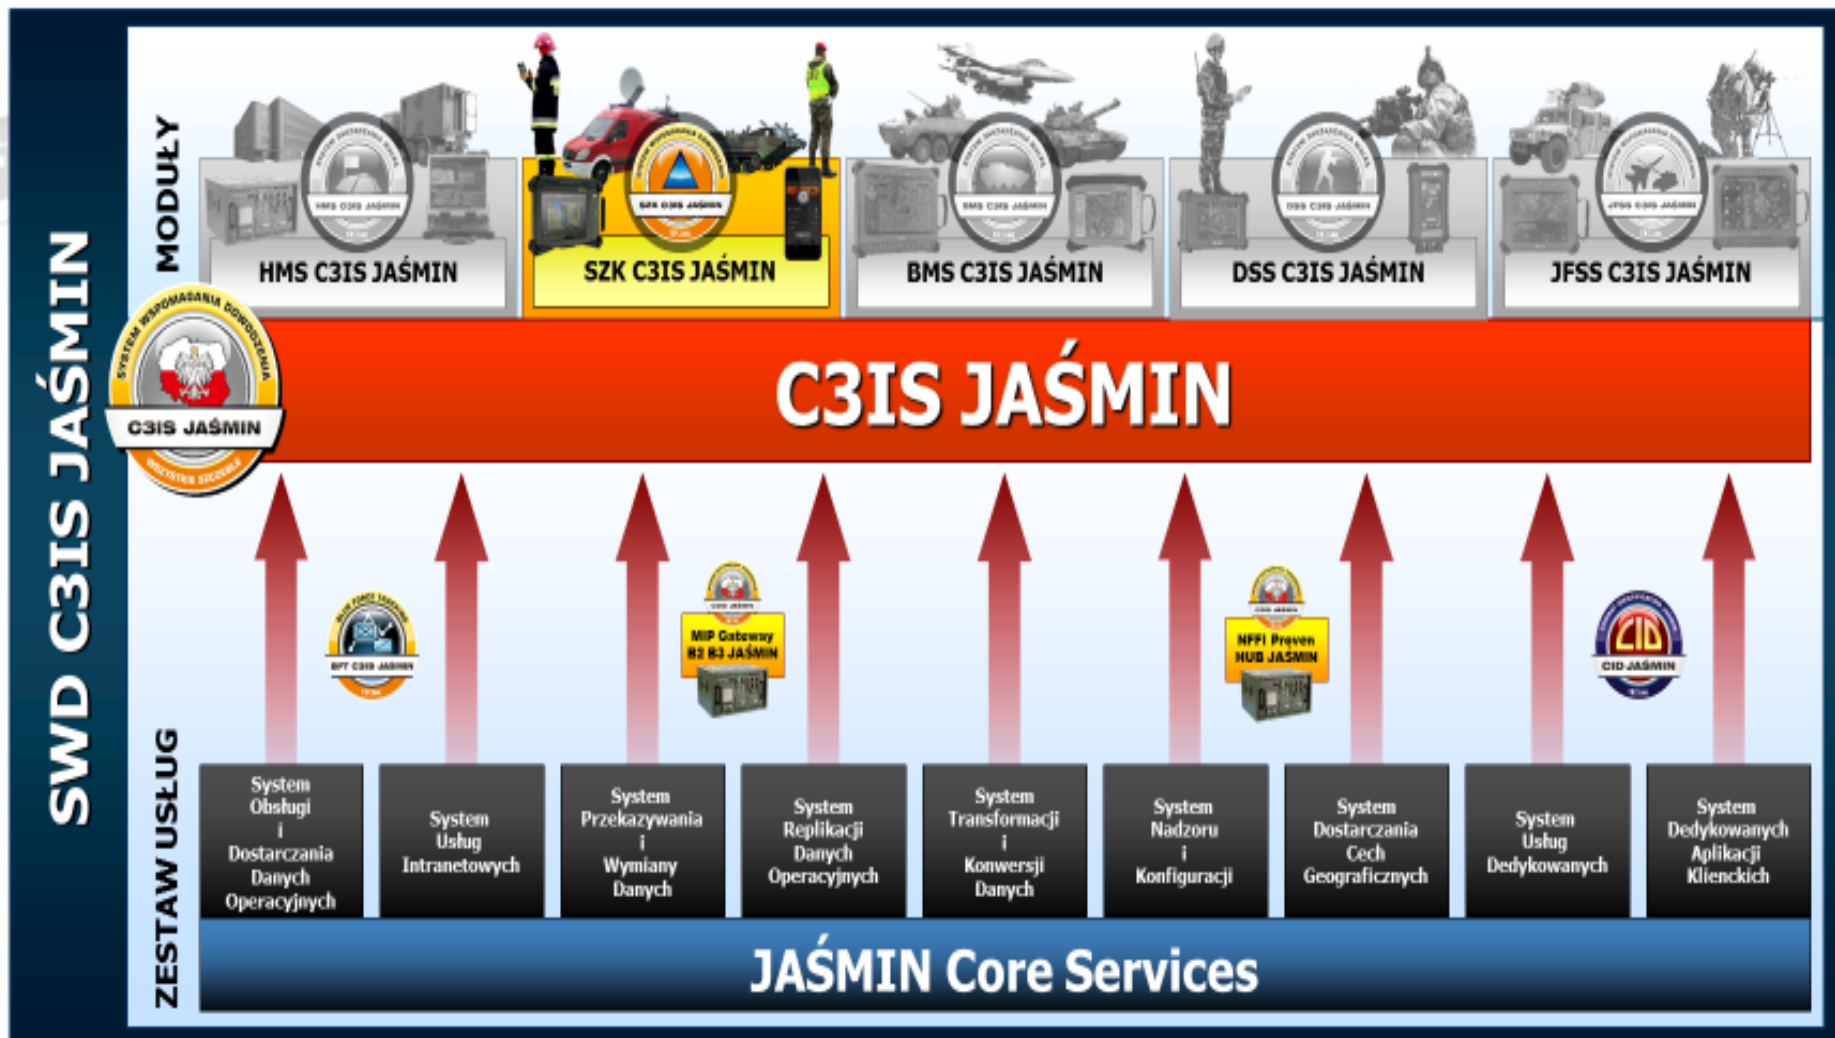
SWD C3IS JAŚMIN

MODUŁY

HMS C3IS JAŚMIN

SZK C3IS JAŚMIN

BMS C3IS JAŚMIN

DSS C3IS JAŚMIN

JFSS C3IS JAŚMIN

SYSTEM WSPOMAGANIA DOWODZENIA
C3IS JAŚMIN
WSZYSTKIE SZCZEBLE

C3IS JAŚMIN

BFT C3IS JAŚMIN

MIP Gateway B2 B3 JAŚMIN

NFFI Preven HUB JAŚMIN

CID JAŚMIN

ZESTAW USŁUG

System Obsługi i Dostarczania Danych Operacyjnych

System Usług Intranetowych

System Przekazywania i Wymiany Danych

System Replikacji Danych Operacyjnych

System Transformacji i Konwersji Danych

System Nadzoru i Konfiguracji

System Dostarczania Cech Geograficznych

System Usług Dedykowanych

System Dedykowanych Aplikacji Klienckich

JAŚMIN Core Services